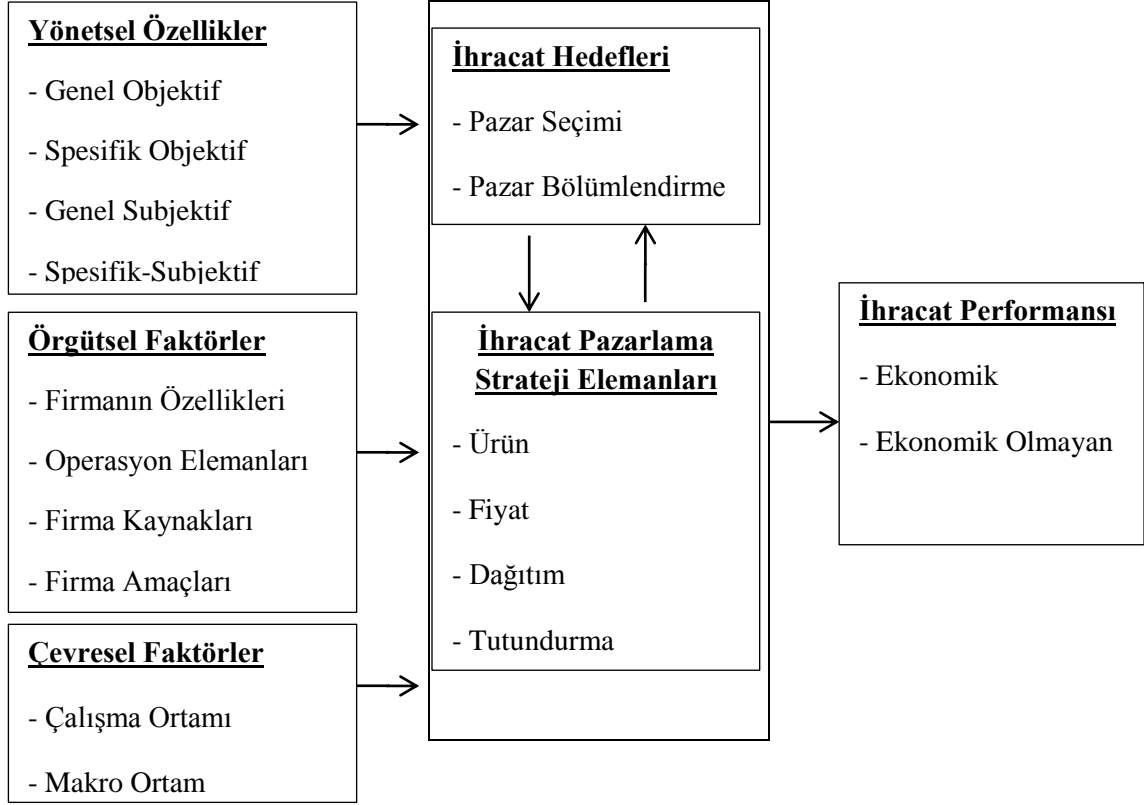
Yönetsel Özellikler

- Genel Objektif

- Spesifik Objektif

- Genel Subjektif

- Spesifik-Subjektif

Örgütsel Faktörler

- Firmanın Özellikleri

- Operasyon Elemanları

- Firma Kaynakları

- Firma Amaçları

Çevresel Faktörler

- Çalışma Ortamı

- Makro Ortam

İhracat Hedefleri

- Pazar Seçimi

- Pazar Bölümlendirme

İhracat Pazarlama Strateji Elemanları

- Ürün

- Fiyat

- Dağıtım

- Tutundurma

İhracat Performansı

- Ekonomik

- Ekonomik Olmayan